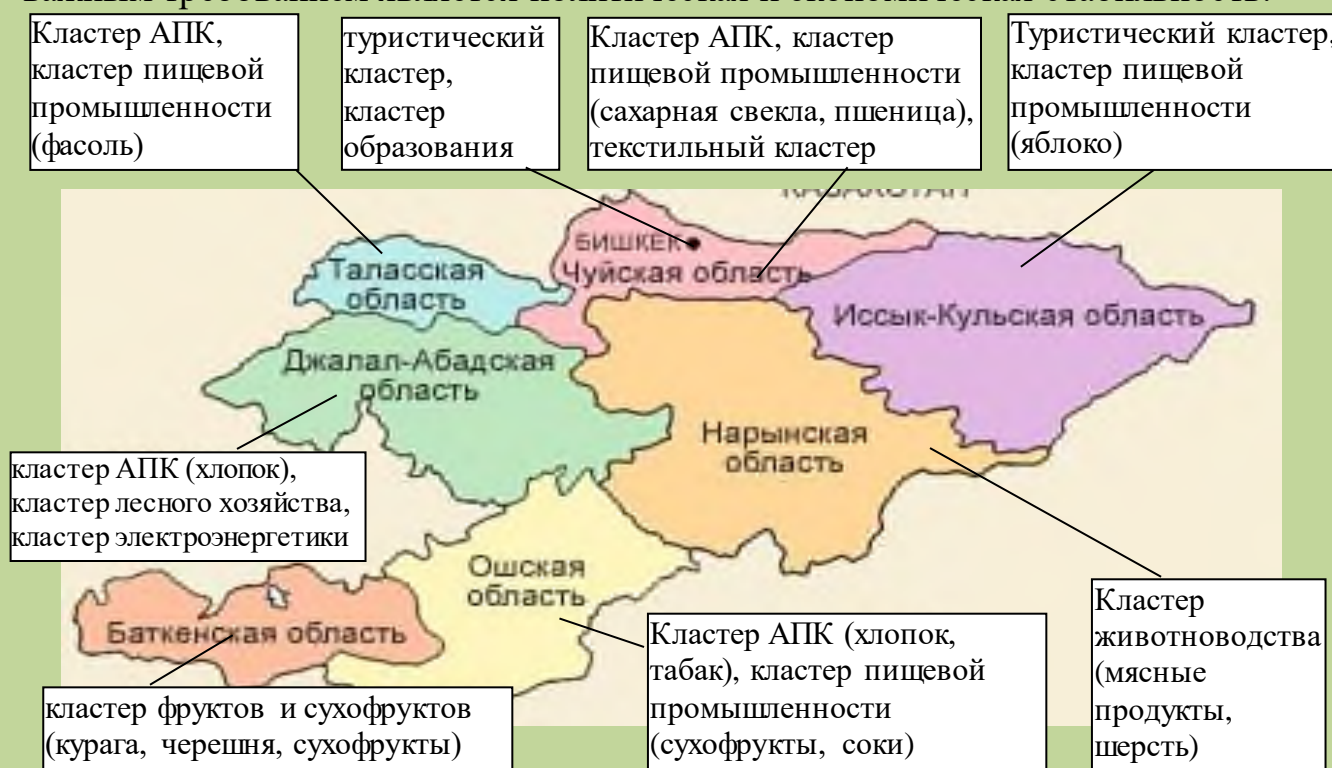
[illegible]

Кластер АПК, кластер пищевой промышленности (фасоль)

туристический кластер, кластер образования

Кластер АПК, кластер пищевой промышленности (сахарная свекла, пшеница), текстильный кластер

Туристический кластер, кластер пищевой промышленности (яблоко)

КАЗАХСТАН

БИШКЕК

Таласская область

Чуйская область

Иссык-Кульская область

Джалал-Абадская область

Нарынская область

кластер АПК (хлопок), кластер лесного хозяйства, кластер электроэнергетики

Ошская область

Баткенская область

Кластер животноводства (мясные продукты, шерсть)

кластер фруктов и сухофруктов (курага, черешня, сухофрукты)

Кластер АПК (хлопок, табак), кластер пищевой промышленности (сухофрукты, соки)